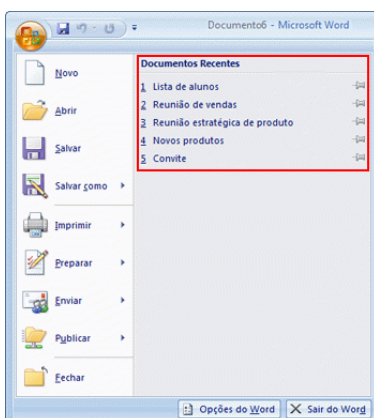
Documento6 - Microsoft Word

Novo
Abrir
Salvar
Salvar como
Imprimir
Preparar
Enviar
Publicar
Fechar

Documentos Recentes
1 Lista de alunos
2 Reunião de vendas
3 Reunião estratégica de produto
4 Novos produtos
5 Convite

Opções do Word
Sair do Word